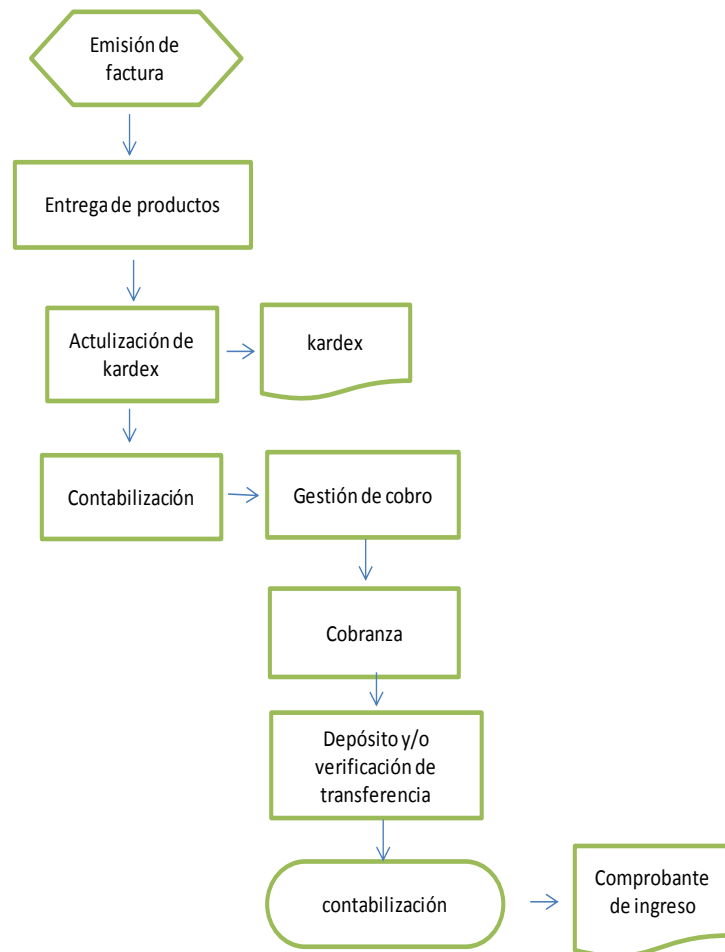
Emisión de factura

Entrega de productos

Actulización de kardex

kardex

Contabilización

Gestión de cobro

Cobranza

Depósito y/o verificación de transferencia

contabilización

Comprobante de ingreso